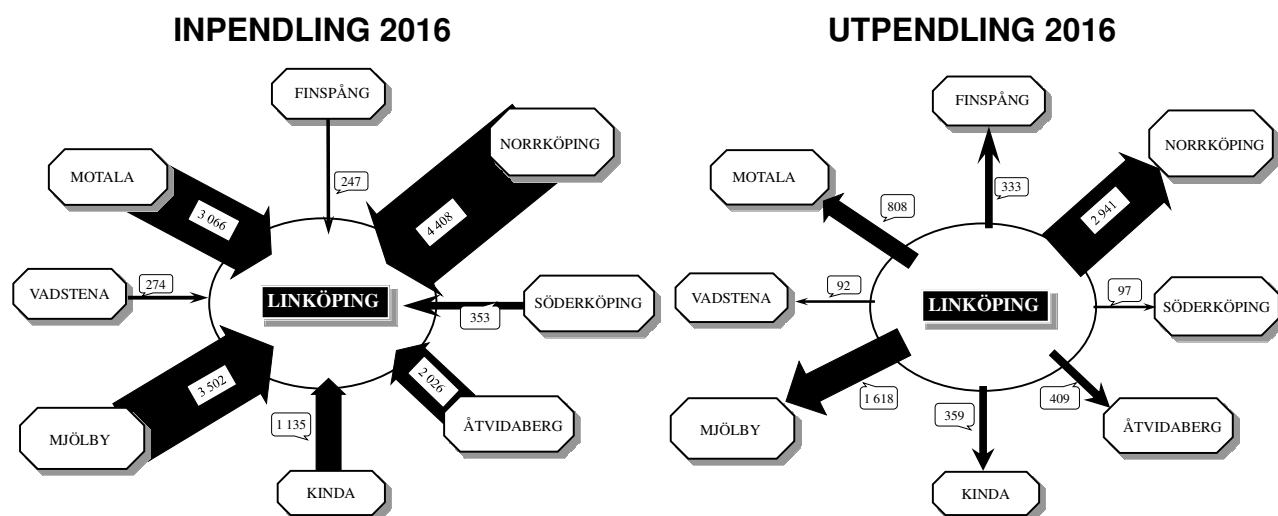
INPENDLING 2016

FINSPÅNG
247
NORRKÖPING
4 408
MOTALA
3 066
VADSTENA
274
LINKÖPING
SÖDERKÖPING
353
MJÖLBY
3 502
2 026
ÅTVIDABERG
1 135
KINDA

UTPENDLING 2016

FINSPÅNG
333
NORRKÖPING
2 941
MOTALA
808
VADSTENA
92
LINKÖPING
97
SÖDERKÖPING
MJÖLBY
1 618
359
409
ÅTVIDABERG
KINDA